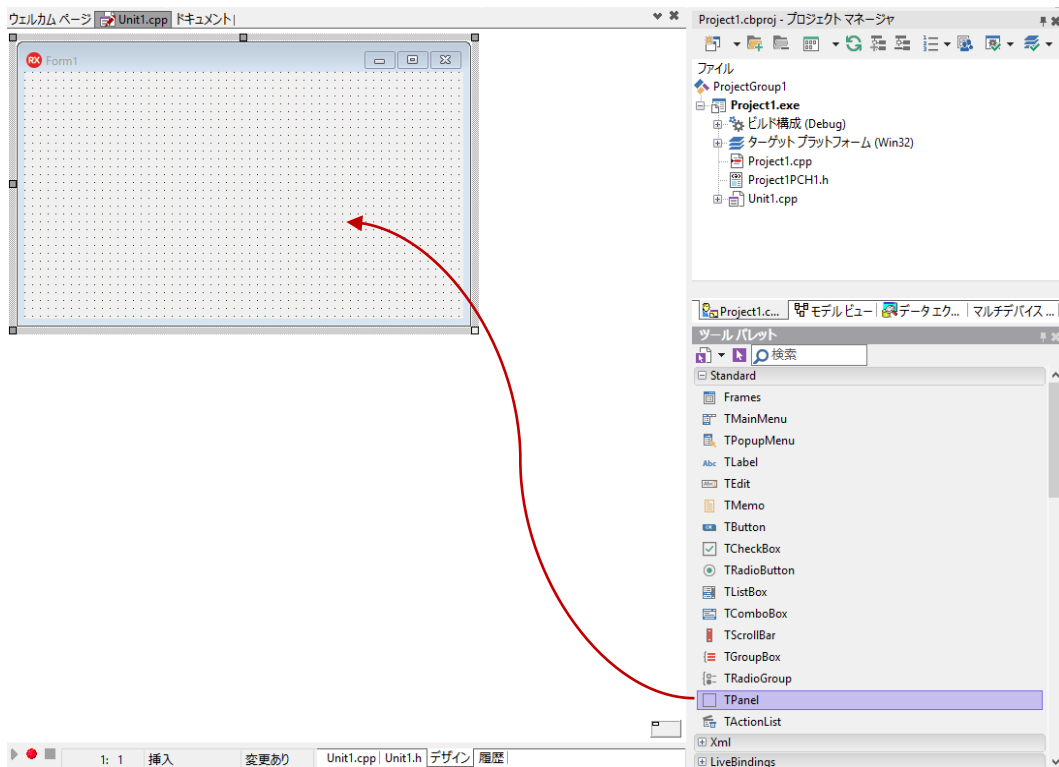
ウェルカム ページ Unit1.cpp ドキュメント

Form1

Project1.cbproj - プロジェクト マネージャ

ファイル
ProjectGroup1
Project1.exe
ビルド構成 (Debug)
ターゲット プラットフォーム (Win32)
Project1.cpp
Project1PCH1.h
Unit1.cpp

Project1.c... モデル ビュー データ エク... マルチデバイス ...

ツール パレット
検索
Standard
Frames
TMainMenu
TPopupMenu
TLabel
TEdit
TMemo
TButton
TCheckBox
TRadioButton
TListBox
TComboBox
TScrollBar
TGroupBox
TRadioGroup
TPanel
TActionList
Xml
LiveBindings

1: 1 挿入 変更あり Unit1.cpp Unit1.h デザイン 履歴